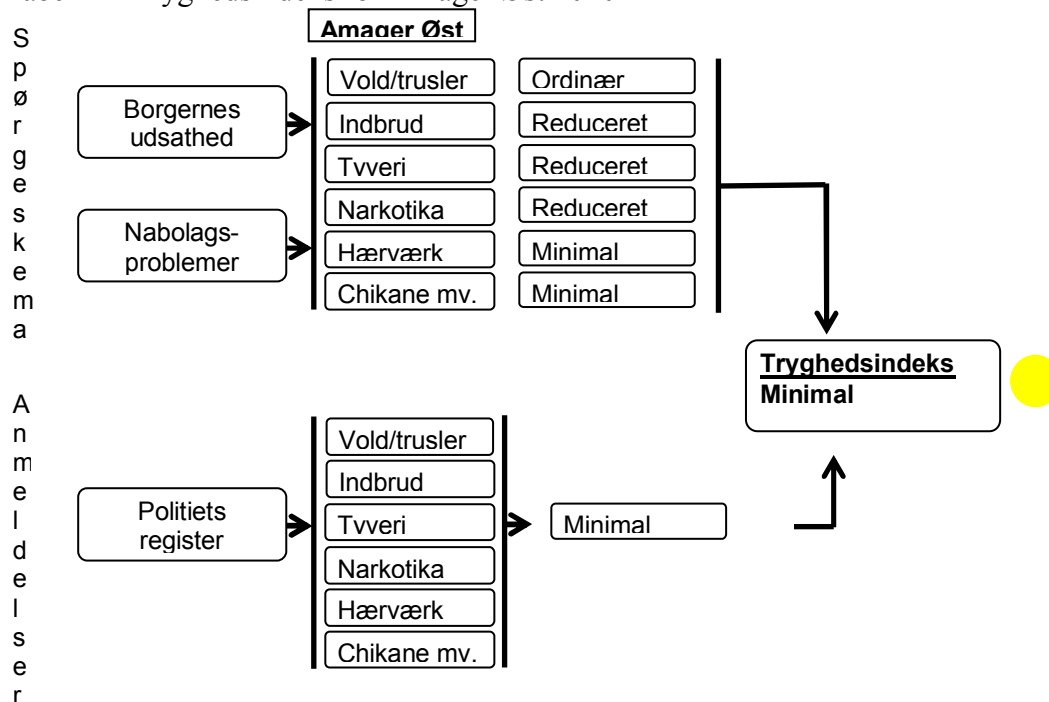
Amager Øst

S
p
ø
r
g
e
s
k
e
m
a

Borgernes udsathed

Nabolags-problemer

Vold/trusler
Indbrud
Tyveri
Narkotika
Hærværk
Chikane mv.

Ordinær
Reduceret
Reduceret
Reduceret
Minimal
Minimal

Tryghedsindeks
Minimal

A
n
m
e
l
d
e
l
s
e
r

Politiets register

Vold/trusler
Indbrud
Tyveri
Narkotika
Hærværk
Chikane mv.

Minimal